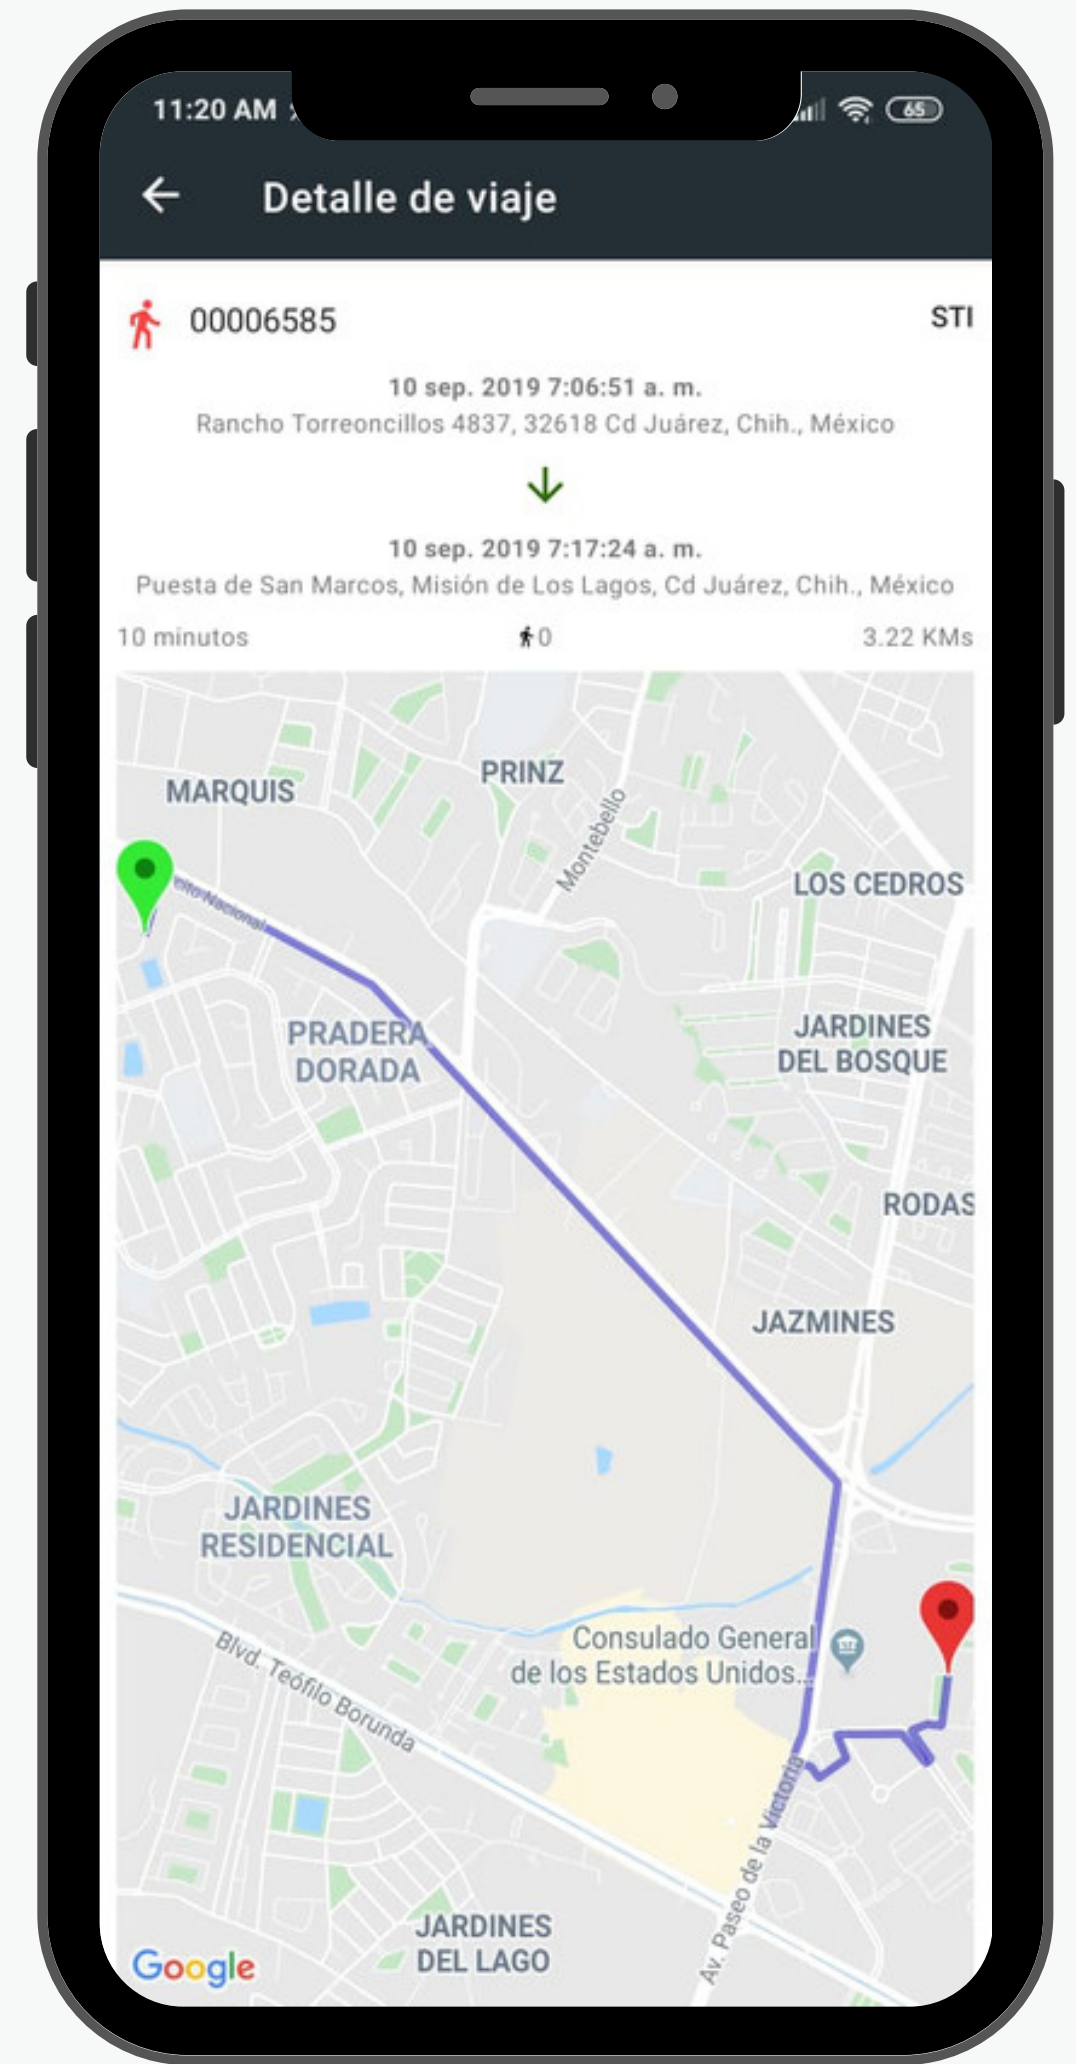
11:20 AM

65

Detalle de viaje

00006585

STI

10 sep. 2019 7:06:51 a. m.
Rancho Torreoncillos 4837, 32618 Cd Juárez, Chih., México

10 sep. 2019 7:17:24 a. m.
Puesta de San Marcos, Misión de Los Lagos, Cd Juárez, Chih., México

10 minutos

0

3.22 KMs

MARQUIS

PRINZ

Montebello

LOS CEDROS

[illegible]ito Nacional

PRADERA DORADA

JARDINES DEL BOSQUE

RODAS

JAZMINES

JARDINES RESIDENCIAL

Consulado General de los Estados Unidos...

Blvd. Teófilo Borunda

Av. Paseo de la Victoria

JARDINES DEL LAGO

Google